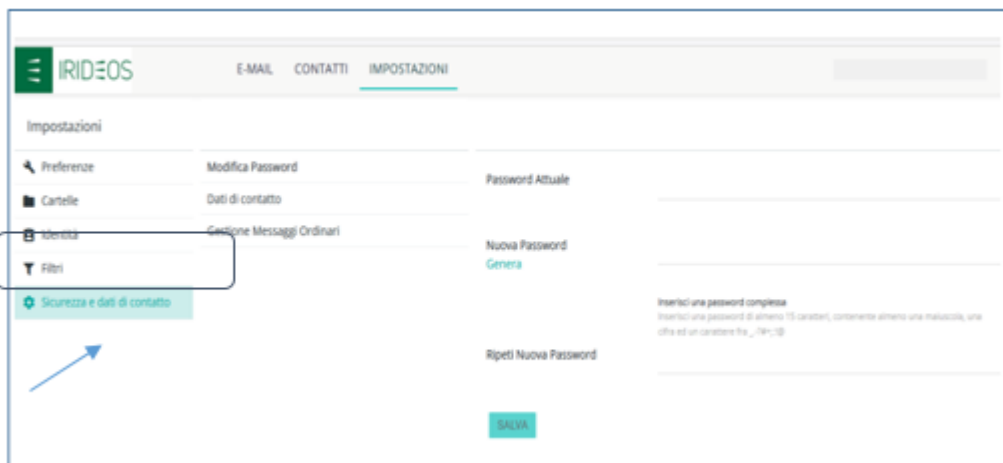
IRIDEOS

E-MAIL CONTATTI IMPOSTAZIONI

Impostazioni

Preferenze
Cartelle
Identità
Filtri
Sicurezza e dati di contatto

Modifica Password
Dati di contatto
Gestione Messaggi Ordinari

Password Attuale

Nuova Password
Genera

Inserisci una password complessa
Inserisci una password di almeno 15 caratteri, contenente almeno una maiuscola, una cifra ed un carattere fra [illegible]

Ripeti Nuova Password

SALVA